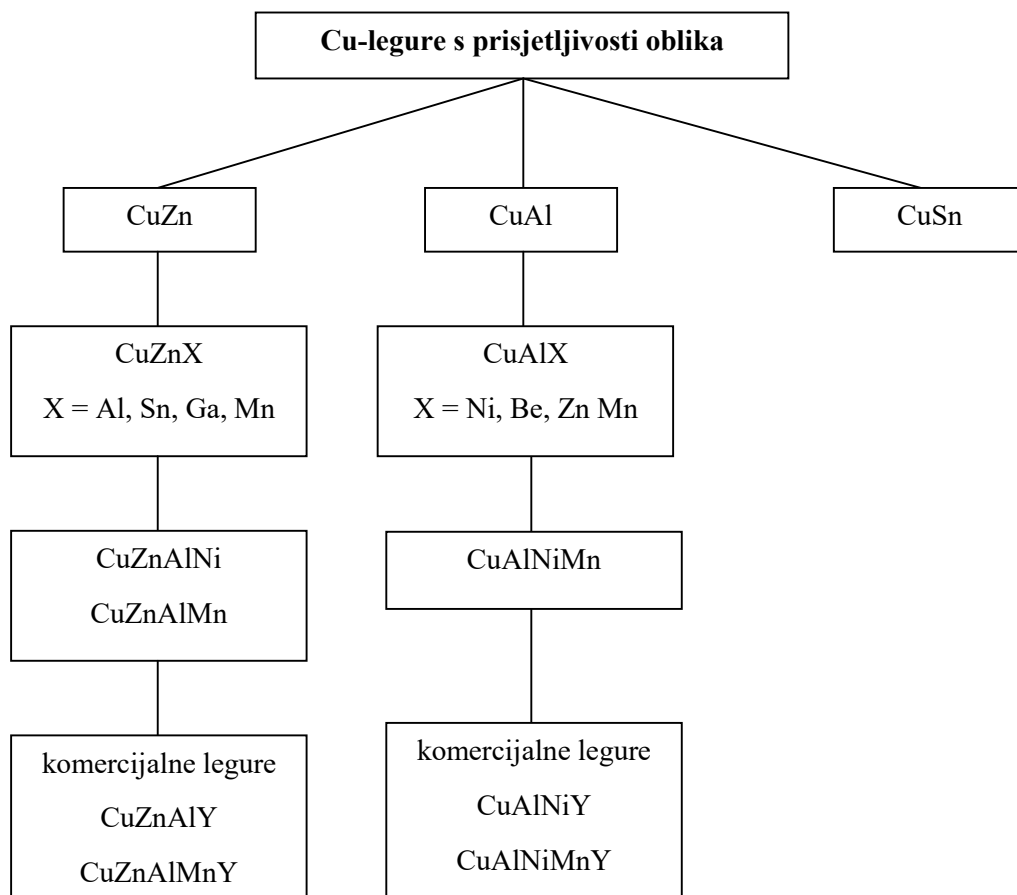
Cu-legure s prisjetljivosti oblika

CuZn

CuZnX
X = Al, Sn, Ga, Mn

CuZnAlNi
CuZnAlMn

komercijalne legure
CuZnAlY
CuZnAlMnY

CuAl

CuAlX
X = Ni, Be, Zn Mn

CuAlNiMn

komercijalne legure
CuAlNiY
CuAlNiMnY

CuSn